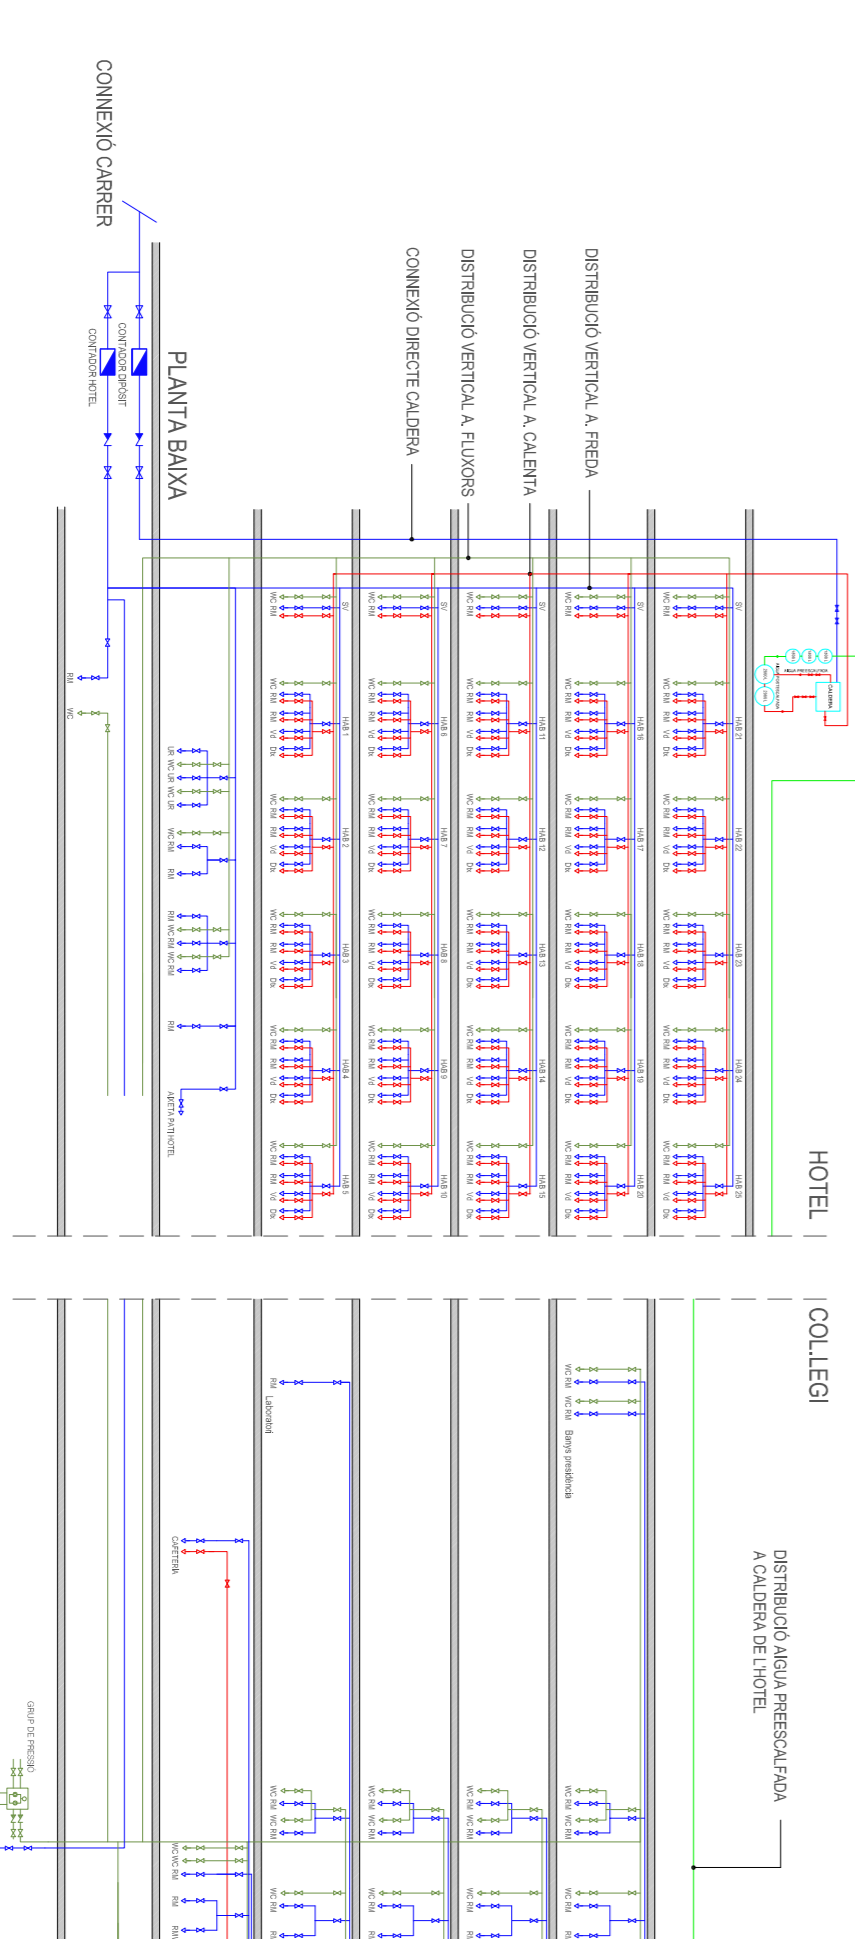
CONNEXIÓ CARRER

CONTADOR DIPÒSIT
CONTADOR HOTEL

PLANTA BAIXA

CONNEXIÓ DIRECTE CALDERA

DISTRIBUCIÓ VERTICAL A. FLUXORS

DISTRIBUCIÓ VERTICAL A. CALENTA

DISTRIBUCIÓ VERTICAL A. FREDA

CALDERA

AIGUA PREESCALFADA

HAB 1 HAB 2 HAB 3 HAB 4 HAB 5
HAB 6 HAB 7 HAB 8 HAB 9 HAB 10
HAB 11 HAB 12 HAB 13 HAB 14 HAB 15
HAB 16 HAB 17 HAB 18 HAB 19 HAB 20
HAB 21 HAB 22 HAB 23 HAB 24 HAB 25

SV

WC RM RM RM Vd Dx

RM
WC

LR WC LR WC LR
WC RM
RM
RM WC RM WC RM
RM
AIXETA PATI HOTEL

HOTEL

COL.LEGI

RM Laboratori

WC RM WC RM Banys presidència

CAFETERIA

DISTRIBUCIÓ AIGUA PREESCALFADA A CALDERA DE L'HOTEL

GRUP DE PRESSIÓ

WC RM WC RM
RM
RM